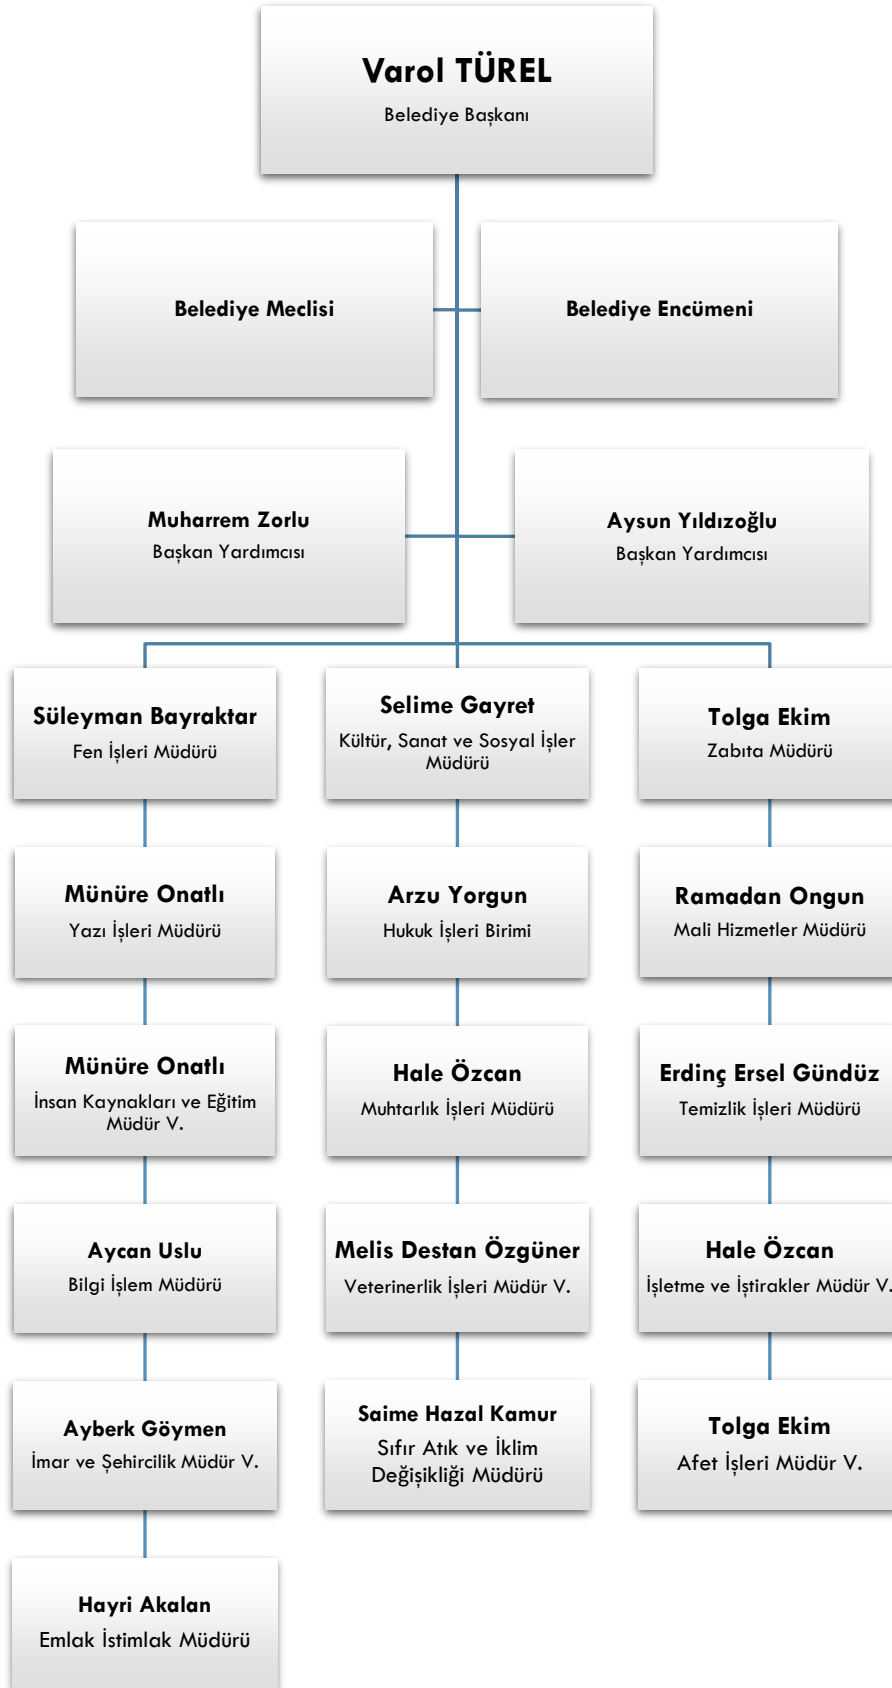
Varol TÜREL
Belediye Başkanı

Belediye Meclisi

Belediye Encümeni

Muharrem Zorlu
Başkan Yardımcısı

Aysun Yıldızoğlu
Başkan Yardımcısı

Süleyman Bayraktar
Fen İşleri Müdürü

Münüre Onatlı
Yazı İşleri Müdürü

Münüre Onatlı
İnsan Kaynakları ve Eğitim Müdür V.

Aycan Uslu
Bilgi İşlem Müdürü

Ayberk Göymen
İmar ve Şehircilik Müdür V.

Hayri Akalan
Emlak İstimlak Müdürü

Selime Gayret
Kültür, Sanat ve Sosyal İşler Müdürü

Arzu Yorgun
Hukuk İşleri Birimi

Hale Özcan
Muhtarlık İşleri Müdürü

Melis Destan Özgüner
Veterinerlik İşleri Müdür V.

Saime Hazal Kamur
Sıfır Atık ve İklim Değişikliği Müdürü

Tolga Ekim
Zabıta Müdürü

Ramadan Ongun
Mali Hizmetler Müdürü

Erdinç Ersel Gündüz
Temizlik İşleri Müdürü

Hale Özcan
İşletme ve İştirakler Müdür V.

Tolga Ekim
Afet İşleri Müdür V.